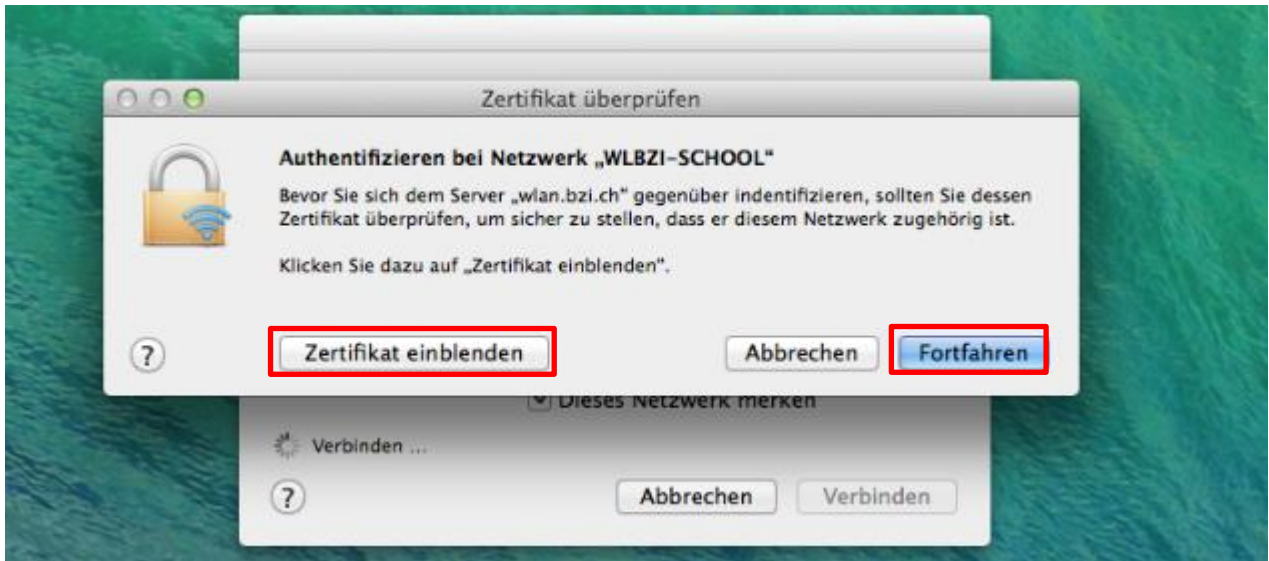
Zertifikat überprüfen

Authentifizieren bei Netzwerk „WLBZI-SCHOOL"

Bevor Sie sich dem Server „wlan.bzi.ch" gegenüber indentifizieren, sollten Sie dessen Zertifikat überprüfen, um sicher zu stellen, dass er diesem Netzwerk zugehörig ist.

Klicken Sie dazu auf „Zertifikat einblenden".

?

Zertifikat einblenden

Abbrechen

Fortfahren

Dieses Netzwerk merken

Verbinden ...

?

Abbrechen

Verbinden